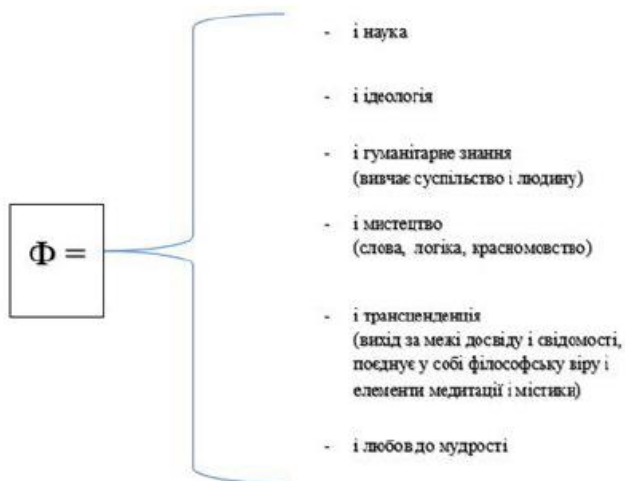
Ф =

- і наука

- і ідеологія

- і гуманітарне знання
(вивчає суспільство і людину)

- і мистецтво
(слова, логіка, красномовство)

- і трансценденція
(вихід за межі досвіду і свідомості, поєднує у собі філософську віру і елементи медитації і містики)

- і любов до мудрості